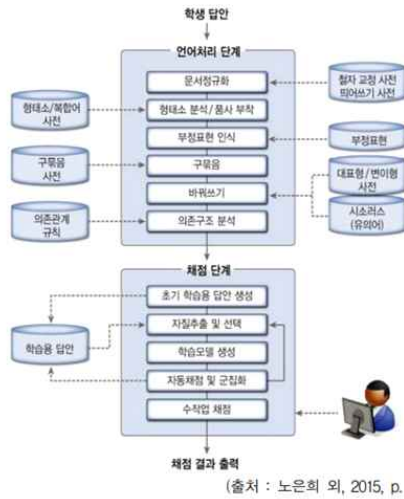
학생 답안

언어처리 단계

문서정규화

철자 교정 사전
띄어쓰기 사전

형태소/복합어 사전

형태소 분석/품사 부착

부정표현 인식

부정표현

구묶음 사전

구묶음

대표형/변이형 사전

바꿔쓰기

시소러스 (유의어)

의존관계 규칙

의존구조 분석

채점 단계

초기 학습용 답안 생성

학습용 답안

자질추출 및 선택

학습모델 생성

자동채점 및 군집화

수작업 채점

채점 결과 출력

(출처 : 노은희 외, 2015, p.